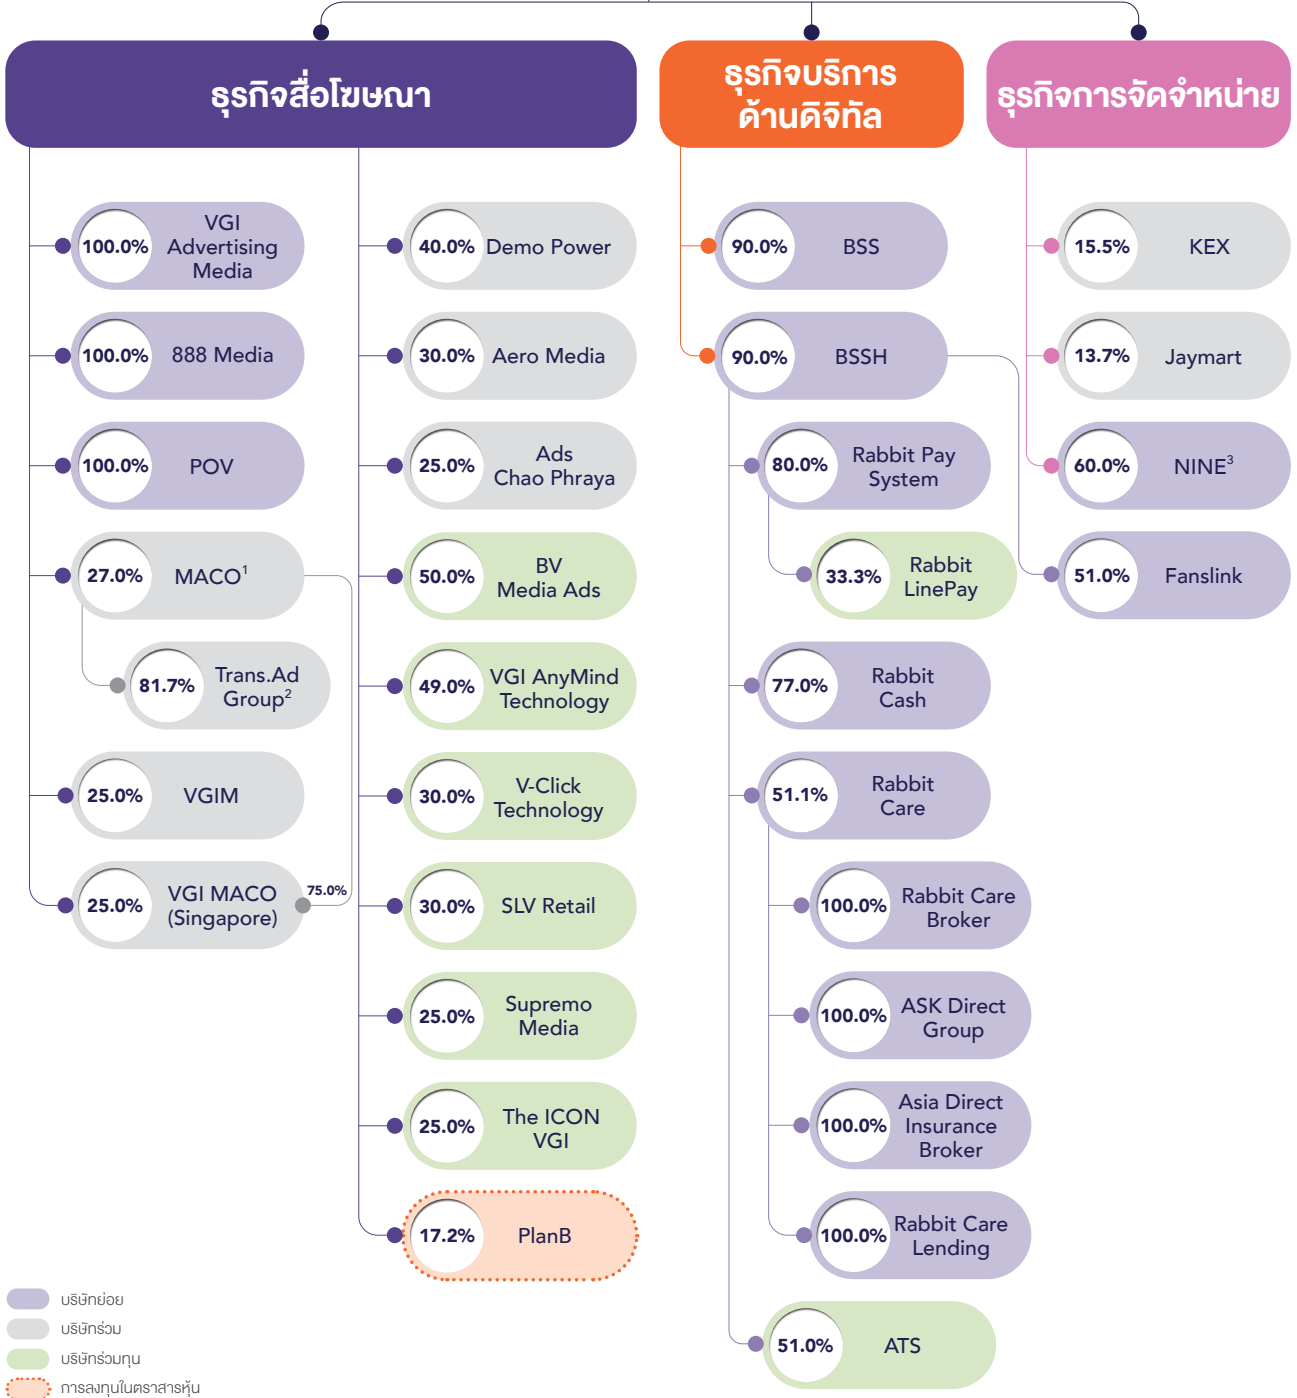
ธุรกิจสื่อโฆษณา

ธุรกิจบริการด้านดิจิทัล

ธุรกิจการจัดจำหน่าย

100.0% VGI Advertising Media

100.0% 888 Media

100.0% POV

27.0% MACO$^1$

81.7% Trans.Ad Group$^2$

25.0% VGIM

25.0% VGI MACO (Singapore)

75.0%

40.0% Demo Power

30.0% Aero Media

25.0% Ads Chao Phraya

50.0% BV Media Ads

49.0% VGI AnyMind Technology

30.0% V-Click Technology

30.0% SLV Retail

25.0% Supremo Media

25.0% The ICON VGI

17.2% PlanB

90.0% BSS

90.0% BSSH

80.0% Rabbit Pay System

33.3% Rabbit LinePay

77.0% Rabbit Cash

51.1% Rabbit Care

100.0% Rabbit Care Broker

100.0% ASK Direct Group

100.0% Asia Direct Insurance Broker

100.0% Rabbit Care Lending

51.0% ATS

15.5% KEX

13.7% Jaymart

60.0% NINE$^3$

51.0% Fanslink

บริษัทย่อย
บริษัทร่วม
บริษัทร่วมทุน
การลงทุนในตราสารหุ้น